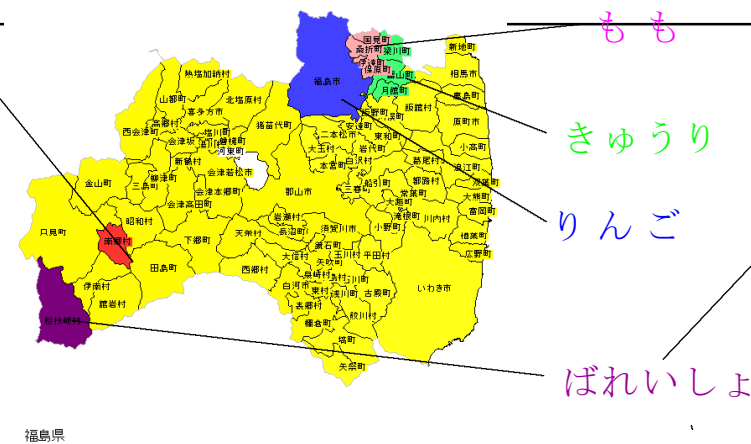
もも

きゅうり

りんご

ばれいしょ

国見町
桑折町
梁川町
伊達町
保原町
霊山町
月舘町
新地町
相馬市
鹿島町
福島市
熱塩加納村
山都町
喜多方市
北塩原村
高郷村
塩川町
西会津町
会津坂下町
湯川村
磐梯町
猪苗代町
会津若松市
河東町
新鶴村
柳津町
三島町
金山町
会津本郷町
会津高田町
昭和村
只見町
南郷村
下郷町
田島町
伊南村
舘岩村
檜枝岐村
飯舘村
川俣町
原町市
二本松市
安達町
東和町
大玉村
本宮町
白沢村
岩代町
葛尾村
小高町
浪江町
双葉町
大熊町
富岡町
楢葉町
広野町
郡山市
三春町
船引町
常葉町
都路村
大越町
滝根町
川内村
小野町
いわき市
天栄村
岩瀬村
長沼町
須賀川市
鏡石町
玉川村
平田村
大信村
矢吹町
西郷村
白河市
泉崎村
中島村
石川町
東村
浅川町
古殿町
表郷村
棚倉町
鮫川村
塙町
矢祭町
福島県